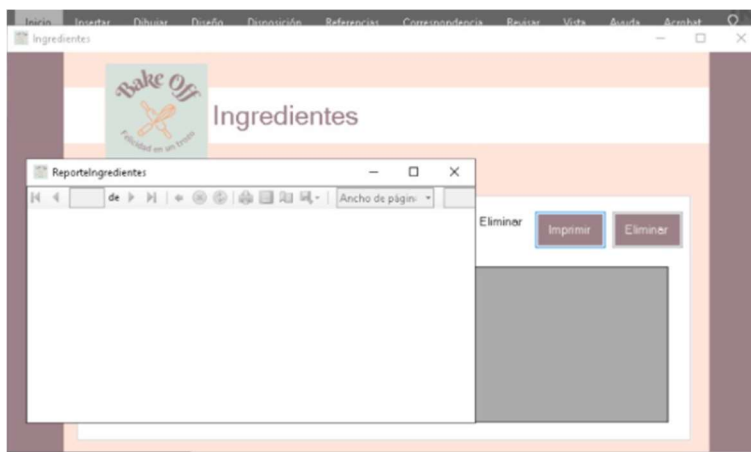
Inicio Insertar Dibujar Diseño Disposición Referencias Correspondencia Revisar Vista Ayuda Acrobat

Ingredientes

Bake Off
Felicidad en un trozo

Ingredientes

ReporteIngredientes

de

Ancho de págin

Eliminar

Imprimir

Eliminar